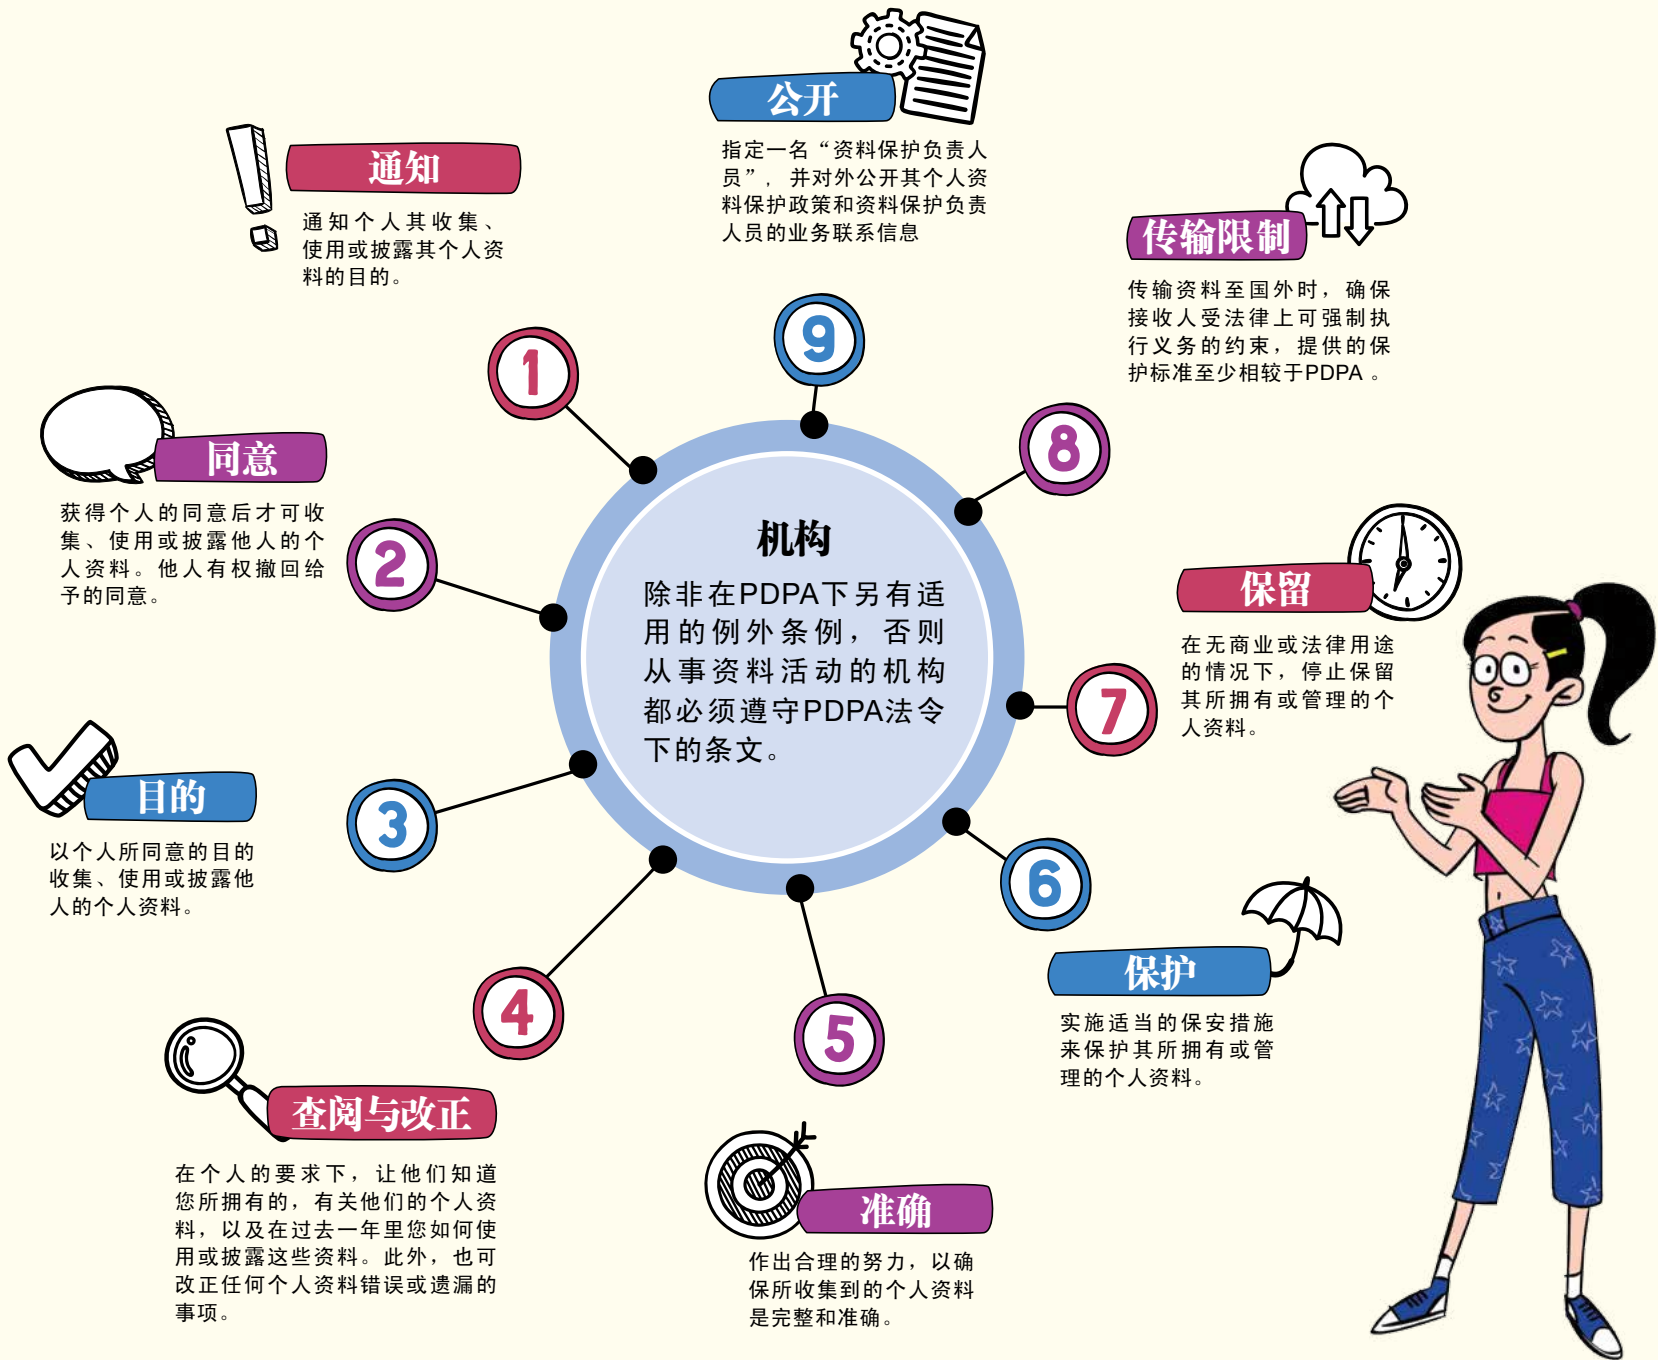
公开

指定一名“资料保护负责人员”，并对外公开其个人资料保护政策和资料保护负责人员的业务联系信息

通知

通知个人其收集、使用或披露其个人资料的目的。

传输限制

传输资料至国外时，确保接收人受法律上可强制执行义务的约束，提供的保护标准至少相较于PDPA 。

9

1

8

同意

获得个人的同意后才可收集、使用或披露他人的个人资料。他人有权撤回给予的同意。

2

机构

除非在PDPA下另有适用的例外条例，否则从事资料活动的机构都必须遵守PDPA法令下的条文。

保留

在无商业或法律用途的情况下，停止保留其所拥有或管理的个人资料。

7

目的

以个人所同意的目的收集、使用或披露他人的个人资料。

3

6

保护

实施适当的保安措施来保护其所拥有或管理的个人资料。

4

5

查阅与改正

在个人的要求下，让他们知道您所拥有的，有关他们的个人资料，以及在过去一年里您如何使用或披露这些资料。此外，也可改正任何个人资料错误或遗漏的事项。

准确

作出合理的努力，以确保所收集到的个人资料是完整和准确。